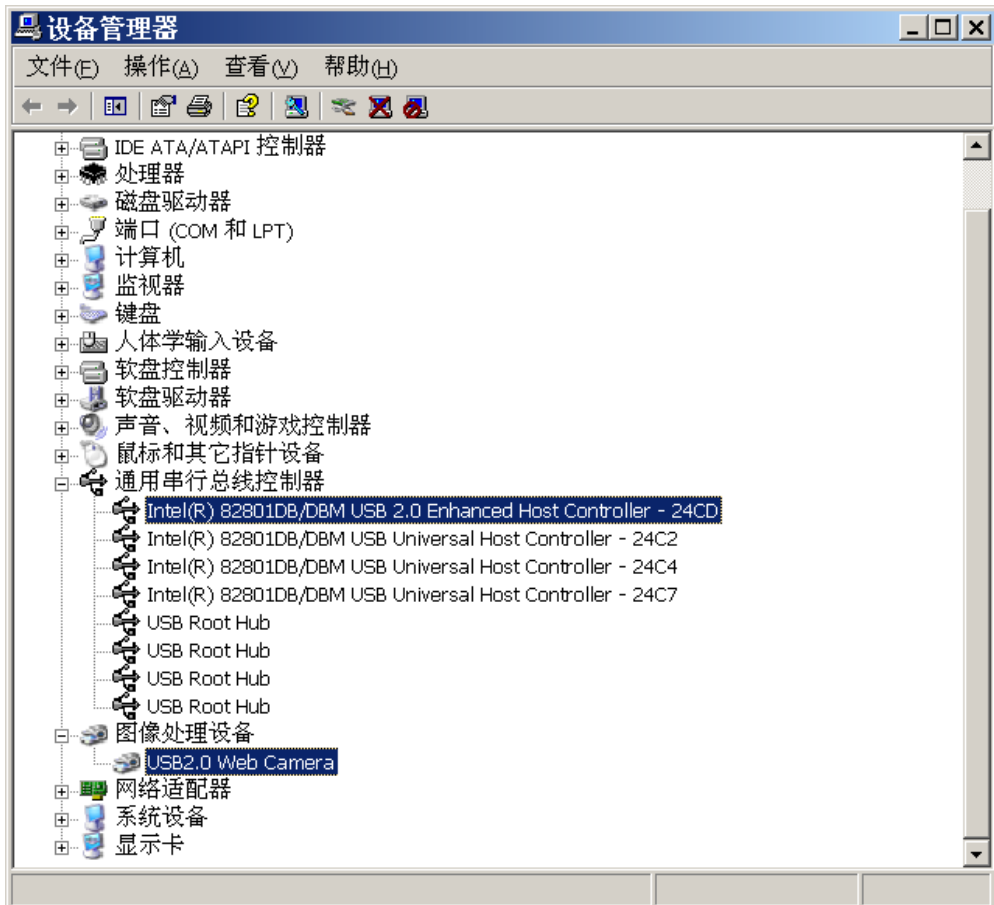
设备管理器

文件(F) 操作(A) 查看(V) 帮助(H)

IDE ATA/ATAPI 控制器
处理器
磁盘驱动器
端口 (COM 和 LPT)
计算机
监视器
键盘
人体学输入设备
软盘控制器
软盘驱动器
声音、视频和游戏控制器
鼠标和其它指针设备
通用串行总线控制器
Intel(R) 82801DB/DBM USB 2.0 Enhanced Host Controller - 24CD
Intel(R) 82801DB/DBM USB Universal Host Controller - 24C2
Intel(R) 82801DB/DBM USB Universal Host Controller - 24C4
Intel(R) 82801DB/DBM USB Universal Host Controller - 24C7
USB Root Hub
USB Root Hub
USB Root Hub
USB Root Hub
图像处理设备
USB2.0 Web Camera
网络适配器
系统设备
显示卡